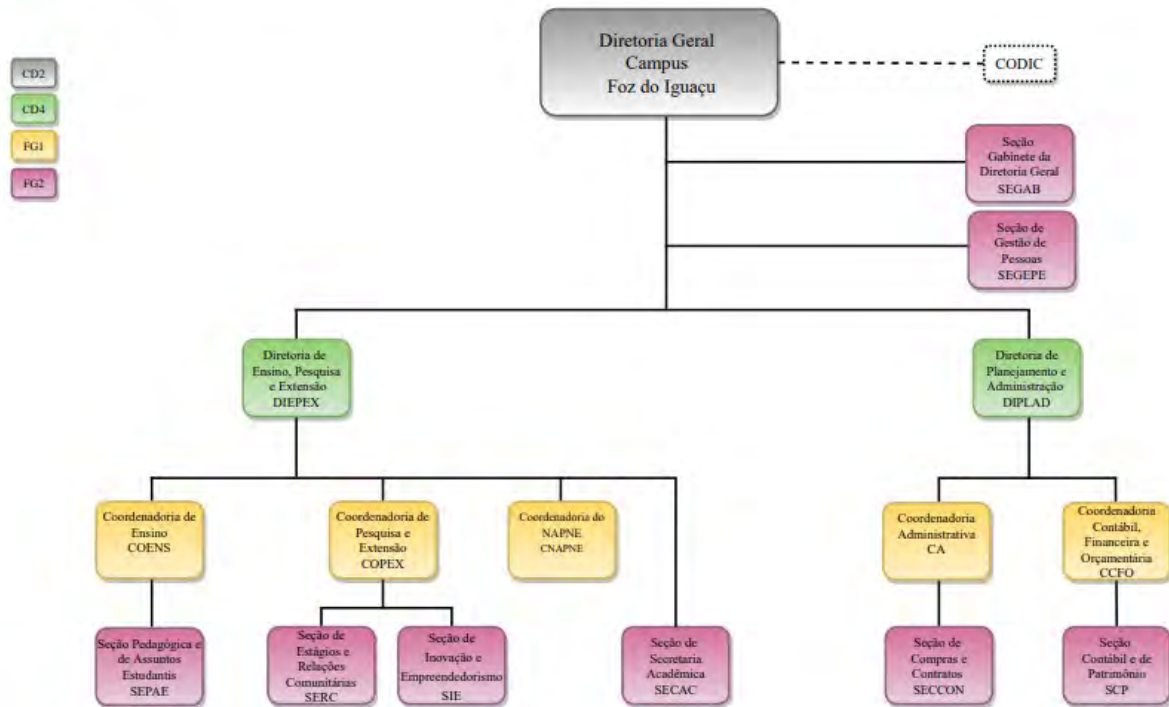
CD2
CD4
FG1
FG2

Diretoria Geral Campus Foz do Iguaçu

CODIC

Seção Gabinete da Diretoria Geral SEGAB

Seção de Gestão de Pessoas SEGEPE

Diretoria de Ensino, Pesquisa e Extensão DIEPEX

Diretoria de Planejamento e Administração DIPLAD

Coordenadoria de Ensino COENS

Coordenadoria de Pesquisa e Extensão COPEX

Coordenadoria do NAPNE CNAPNE

Coordenadoria Administrativa CA

Coordenadoria Contábil, Financeira e Orçamentária CCFO

Seção Pedagógica e de Assuntos Estudantis SEPAE

Seção de Estágios e Relações Comunitárias SERC

Seção de Inovação e Empreendedorismo SIE

Seção de Secretaria Acadêmica SECAC

Seção de Compras e Contratos SECCON

Seção Contábil e de Patrimônio SCP